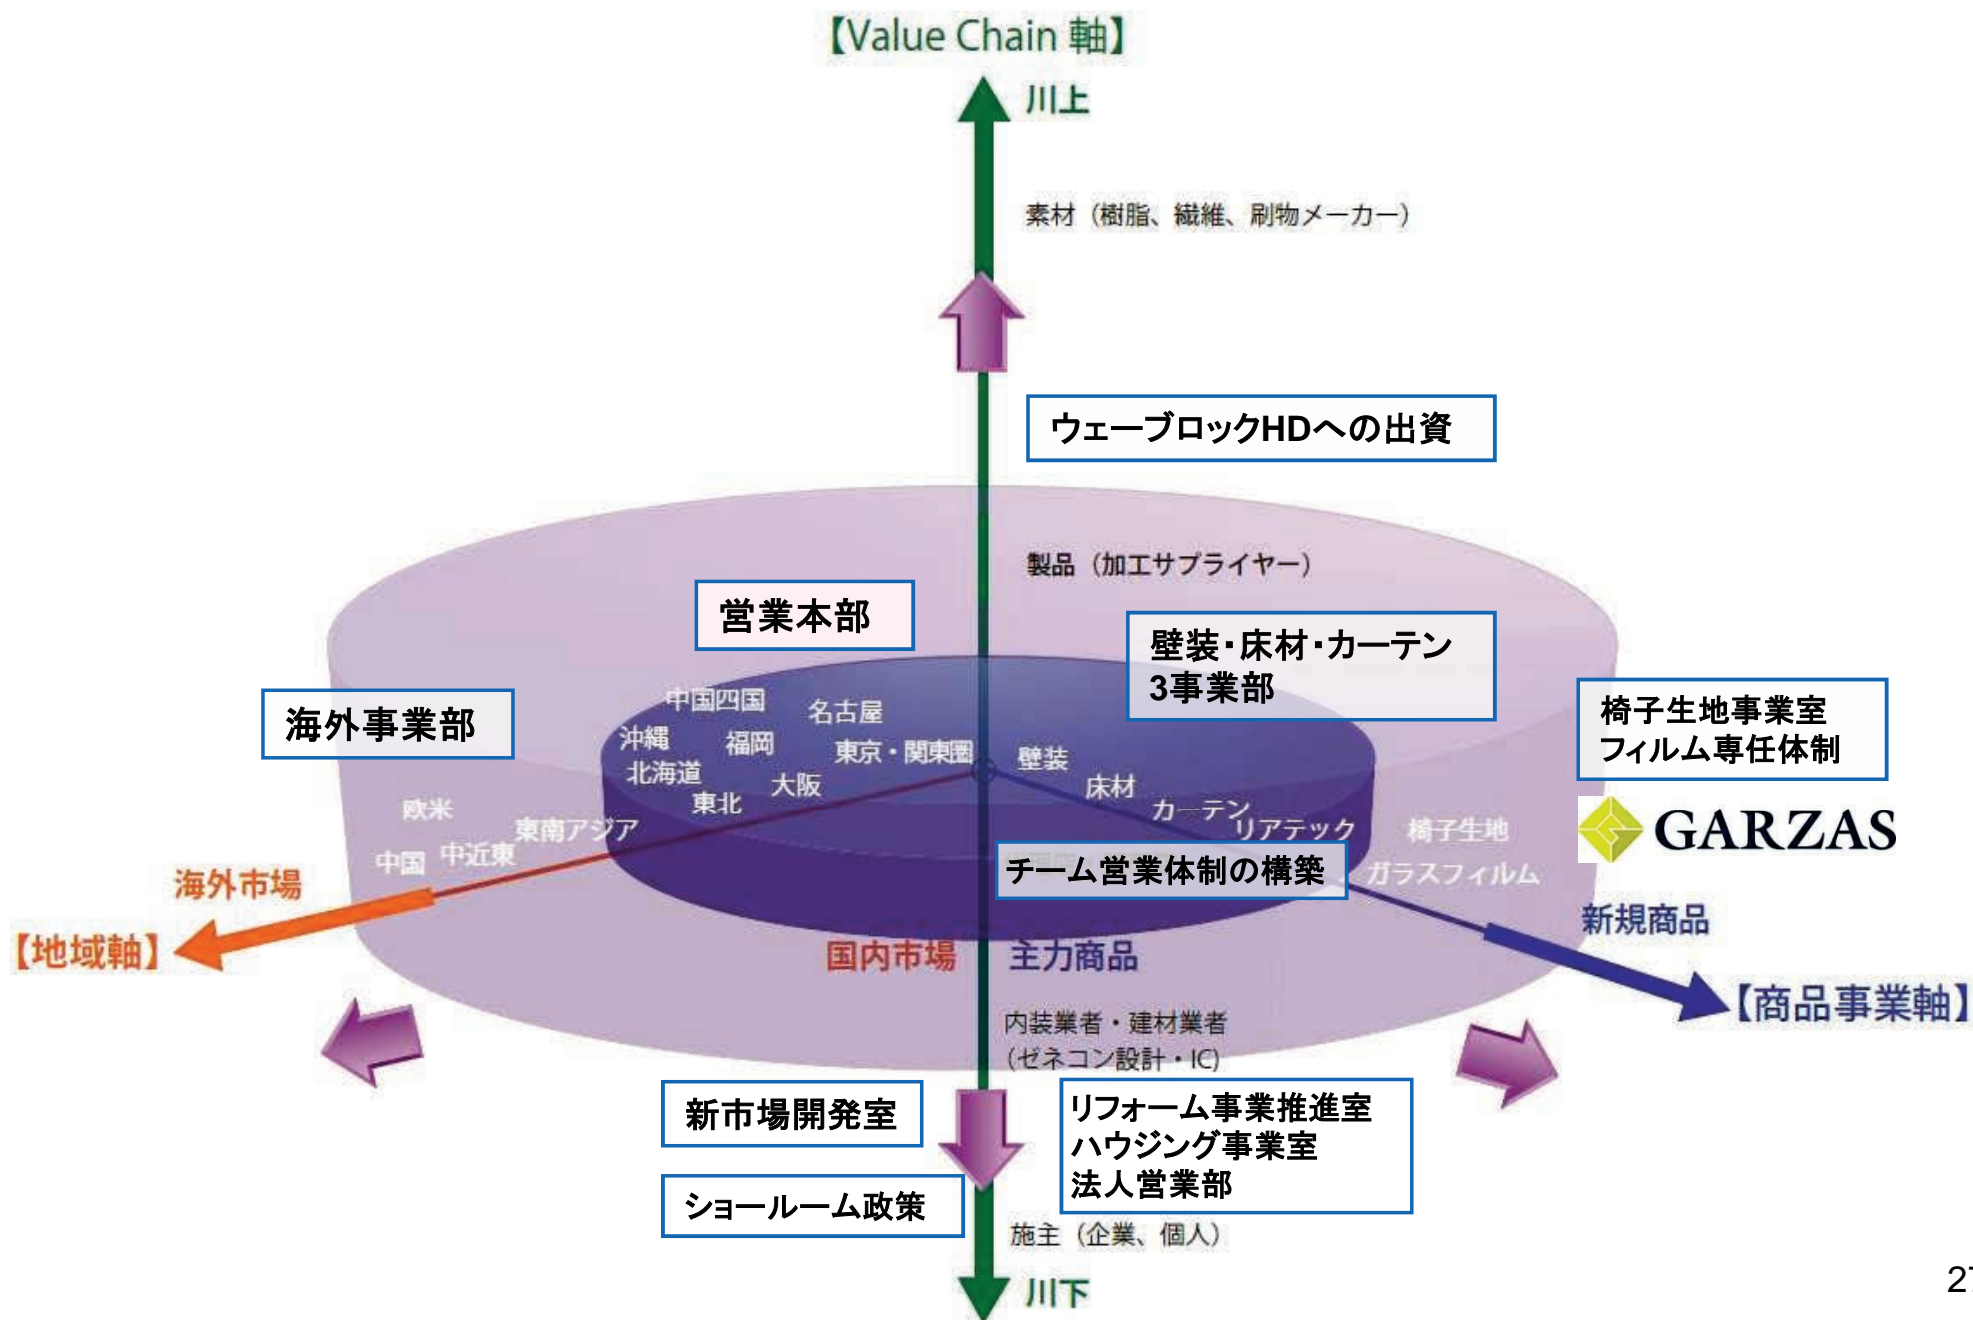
【Value Chain 軸】

川上

素材（樹脂、繊維、刷物メーカー）

ウェーブロックHDへの出資

製品（加工サプライヤー）

営業本部

壁装･床材･カーテン
3事業部

椅子生地事業室
フィルム専任体制

海外事業部

中国四国
名古屋
沖縄
福岡
東京・関東圏
北海道
大阪
東北
壁装
床材
カーテン
リアテック
椅子生地
ガラスフィルム

GARZAS

欧米
東南アジア
中国
中近東

海外市場

【地域軸】

チーム営業体制の構築

新規商品

国内市場

主力商品

【商品事業軸】

内装業者・建材業者
（ゼネコン設計・IC）

新市場開発室

リフォーム事業推進室
ハウジング事業室
法人営業部

ショールーム政策

施主（企業、個人）

川下

27